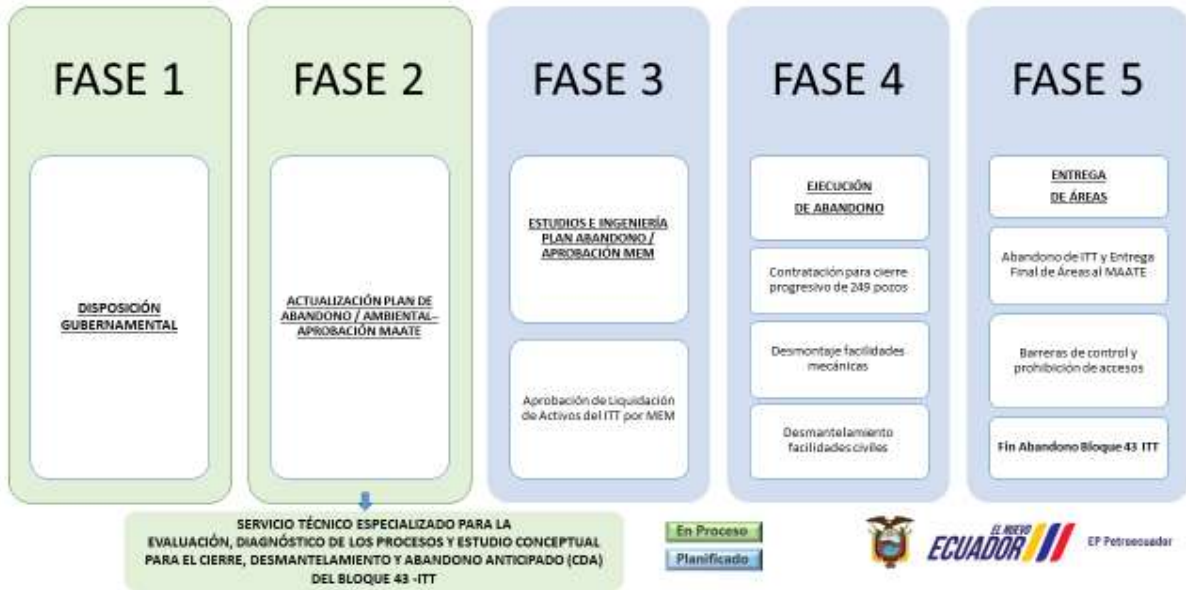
FASE 1

DISPOSICIÓN GUBERNAMENTAL

FASE 2

ACTUALIZACIÓN PLAN DE ABANDONO / AMBIENTAL– APROBACIÓN MAATE

FASE 3

ESTUDIOS E INGENIERÍA PLAN ABANDONO / APROBACIÓN MEM

Aprobación de Liquidación de Activos del ITT por MEM

FASE 4

EJECUCIÓN DE ABANDONO

Contratación para cierre progresivo de 249 pozos

Desmontaje facilidades mecánicas

Desmantelamiento facilidades civiles

FASE 5

ENTREGA DE ÁREAS

Abandono de ITT y Entrega Final de Áreas al MAATE

Barreras de control y prohibición de accesos

Fin Abandono Bloque 43 ITT

SERVICIO TÉCNICO ESPECIALIZADO PARA LA EVALUACIÓN, DIAGNÓSTICO DE LOS PROCESOS Y ESTUDIO CONCEPTUAL PARA EL CIERRE, DESMANTELAMIENTO Y ABANDONO ANTICIPADO (CDA) DEL BLOQUE 43 -ITT

En Proceso

Planificado

EL NUEVO ECUADOR

EP Petroecuador